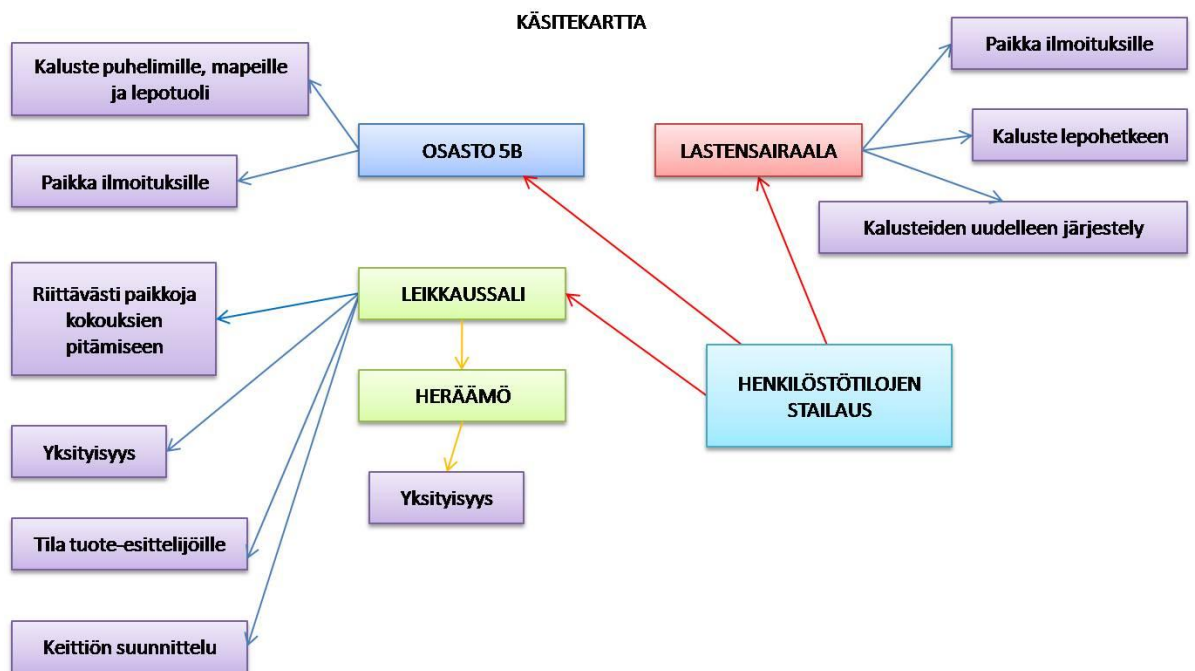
KÄSITEKARTTA

Kaluste puhelimille, mapeille ja lepotuoli

Paikka ilmoituksille

OSASTO 5B

LASTENSAIRAALA

Paikka ilmoituksille

Kaluste lepohetkeen

Kalusteiden uudelleen järjestely

Riittävästi paikkoja kokouksien pitämiseen

LEIKKAUSSALI

HERÄÄMÖ

HENKILÖSTÖTILOJEN STAILAUS

Yksityisyys

Yksityisyys

Tila tuote-esittelijöille

Keittiön suunnittelu